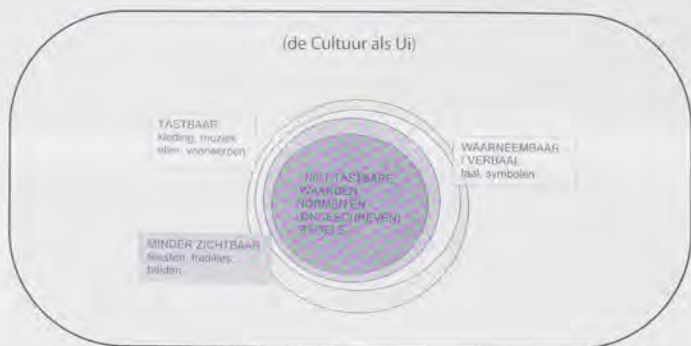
(de Cultuur als Ui)

TASTBAAR
kleding, muziek
eten, voorwerpen

WAARNEEMBAAR / VERBAAL
taal, symbolen

NIET TASTBARE WAARDEN NORMEN EN (ONGESCHREVEN) REGELS

MINDER ZICHTBAAR
feesten, tradities
beelden